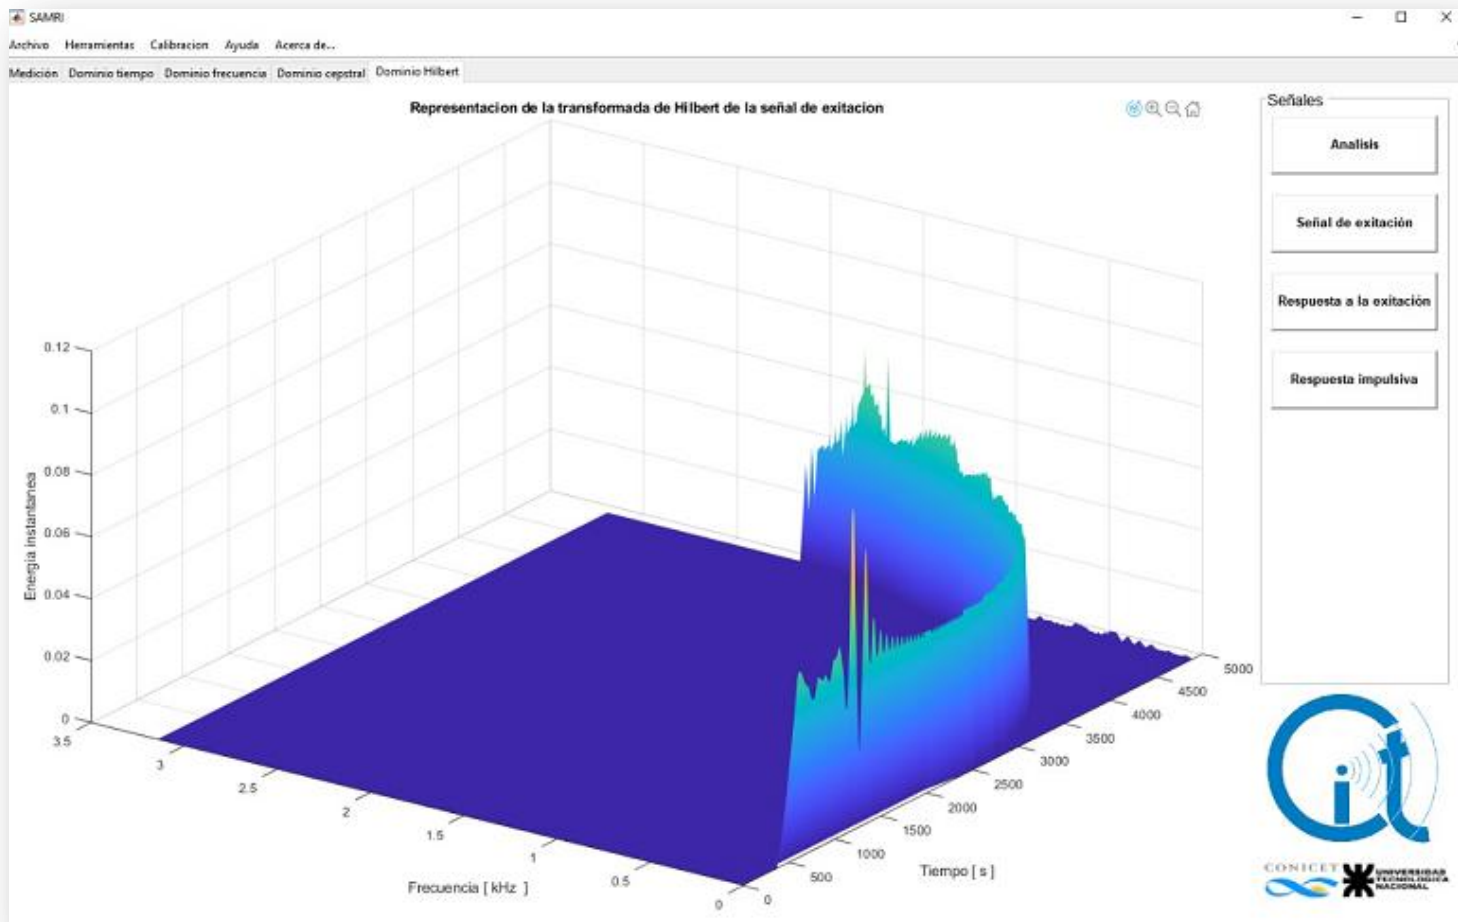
SAMRI

Archivo Herramientas Calibracion Ayuda Acerca de...

Medición Dominio tiempo Dominio frecuencia Dominio cepstral Dominio Hilbert

Representacion de la transformada de Hilbert de la señal de exitacion

Señales

Analisis

Señal de exitación

Respuesta a la exitación

Respuesta impulsiva

0.12
0.1
0.08
0.06
0.04
0.02
0

Energia instantanea

3.5
3
2.5
2
1.5
1
0.5
0

Frecuencia [ kHz ]

0
500
1000
1500
2000
2500
3000
3500
4000
4500
5000

Tiempo [ s ]

CONICET UNIVERSIDAD TECNOLOGICA NACIONAL